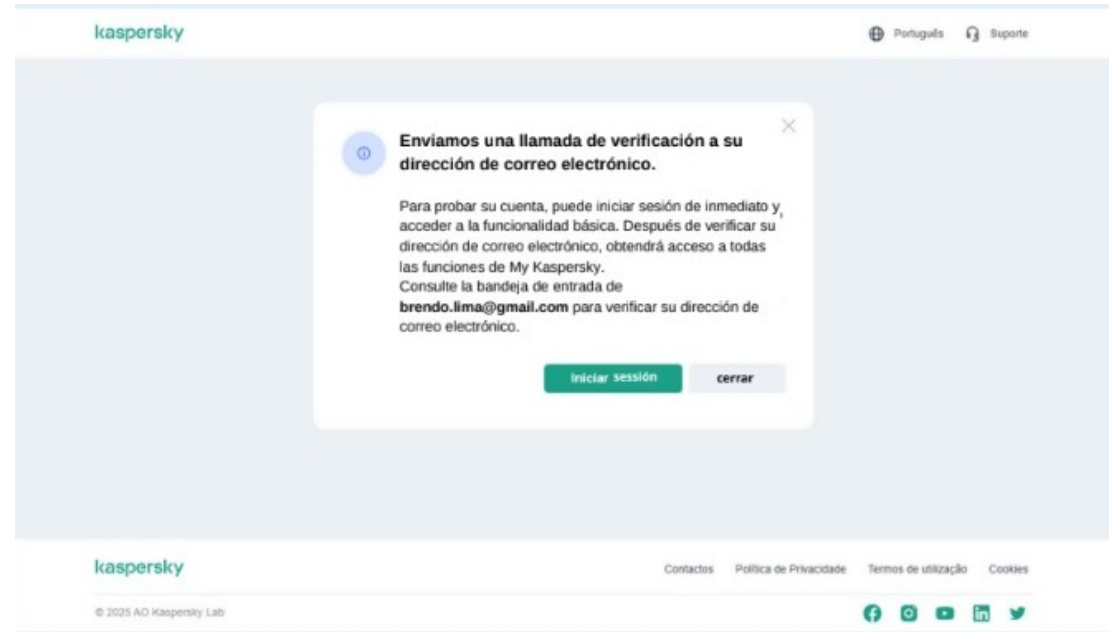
kaspersky

Português Suporte

Enviamos una llamada de verificación a su dirección de correo electrónico.

Para probar su cuenta, puede iniciar sesión de inmediato y acceder a la funcionalidad básica. Después de verificar su dirección de correo electrónico, obtendrá acceso a todas las funciones de My Kaspersky.
Consulte la bandeja de entrada de **brendo.lima@gmail.com** para verificar su dirección de correo electrónico.

Iniciar sesión cerrar

kaspersky

Contactos Política de Privacidade Termos de utilização Cookies

© 2025 AO Kaspersky Lab